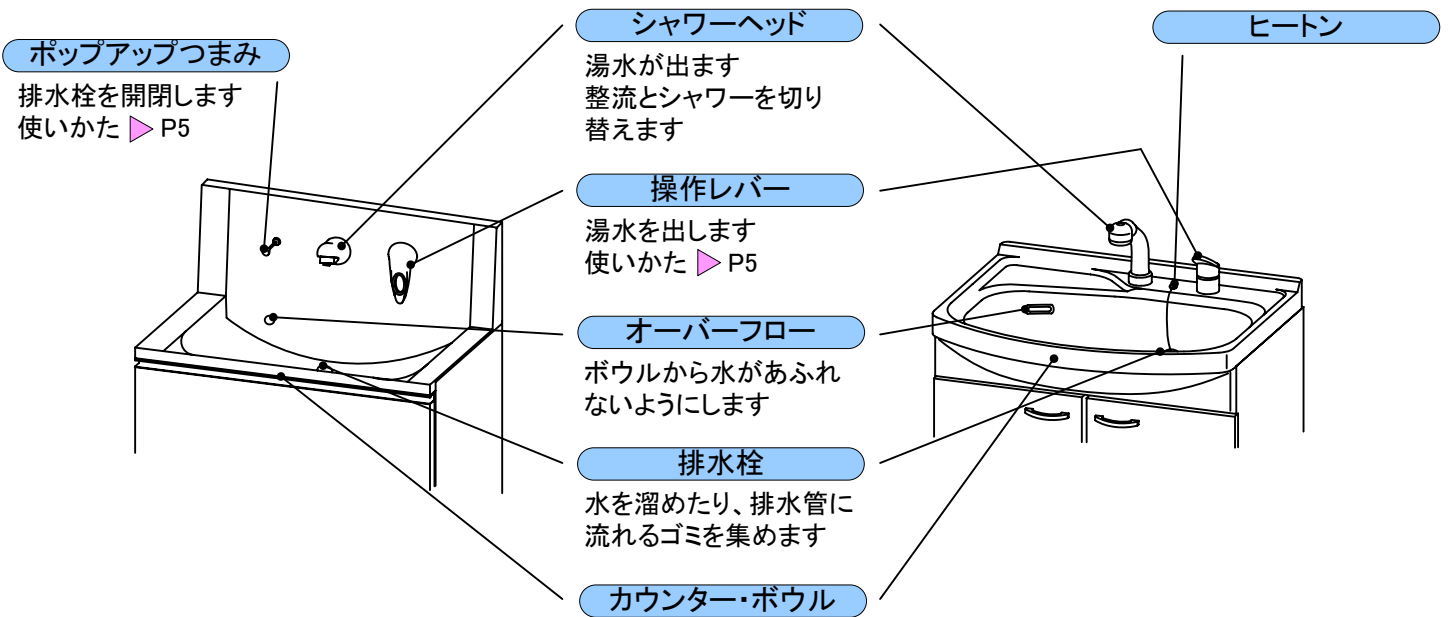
ポップアップつまみ
排水栓を開閉します
使いかた ▷ P5

シャワーヘッド
湯水が出ます
整流とシャワーを切り替えます

ヒートン

操作レバー
湯水を出します
使いかた ▷ P5

オーバーフロー
ボウルから水があふれないようにします

排水栓
水を溜めたり、排水管に流れるゴミを集めます

カウンター・ボウル